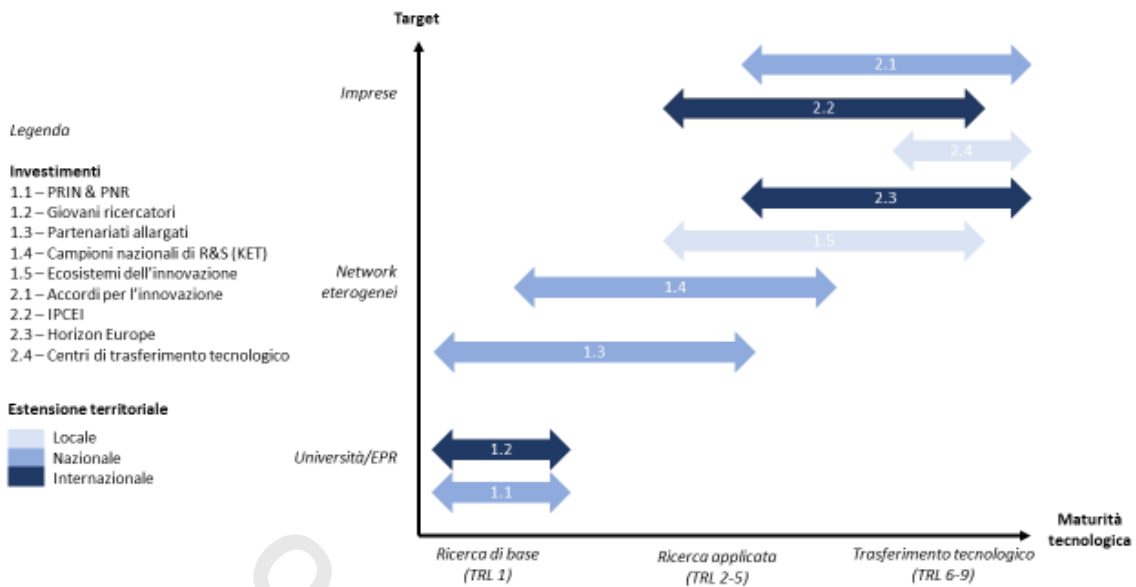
Legenda

Investimenti
1.1 – PRIN & PNR
1.2 – Giovani ricercatori
1.3 – Partenariati allargati
1.4 – Campioni nazionali di R&S (KET)
1.5 – Ecosistemi dell'innovazione
2.1 – Accordi per l'innovazione
2.2 – IPCEI
2.3 – Horizon Europe
2.4 – Centri di trasferimento tecnologico

Estensione territoriale
Locale
Nazionale
Internazionale

Target

Imprese

Network eterogenei

Università/EPR

2.1
2.2
2.4
2.3
1.5
1.4
1.3
1.2
1.1

Maturità tecnologica

Ricerca di base (TRL 1)
Ricerca applicata (TRL 2-5)
Trasferimento tecnologico (TRL 6-9)